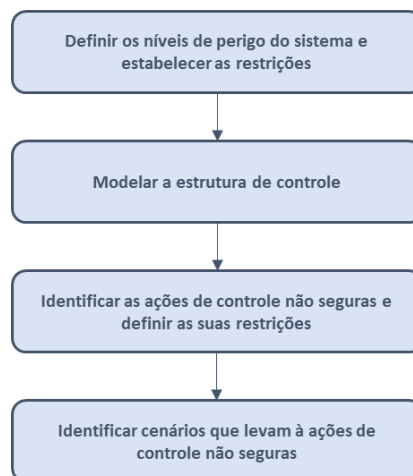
Definir os níveis de perigo do sistema e estabelecer as restrições

Modelar a estrutura de controle

Identificar as ações de controle não seguras e definir as suas restrições

Identificar cenários que levam à ações de controle não seguras